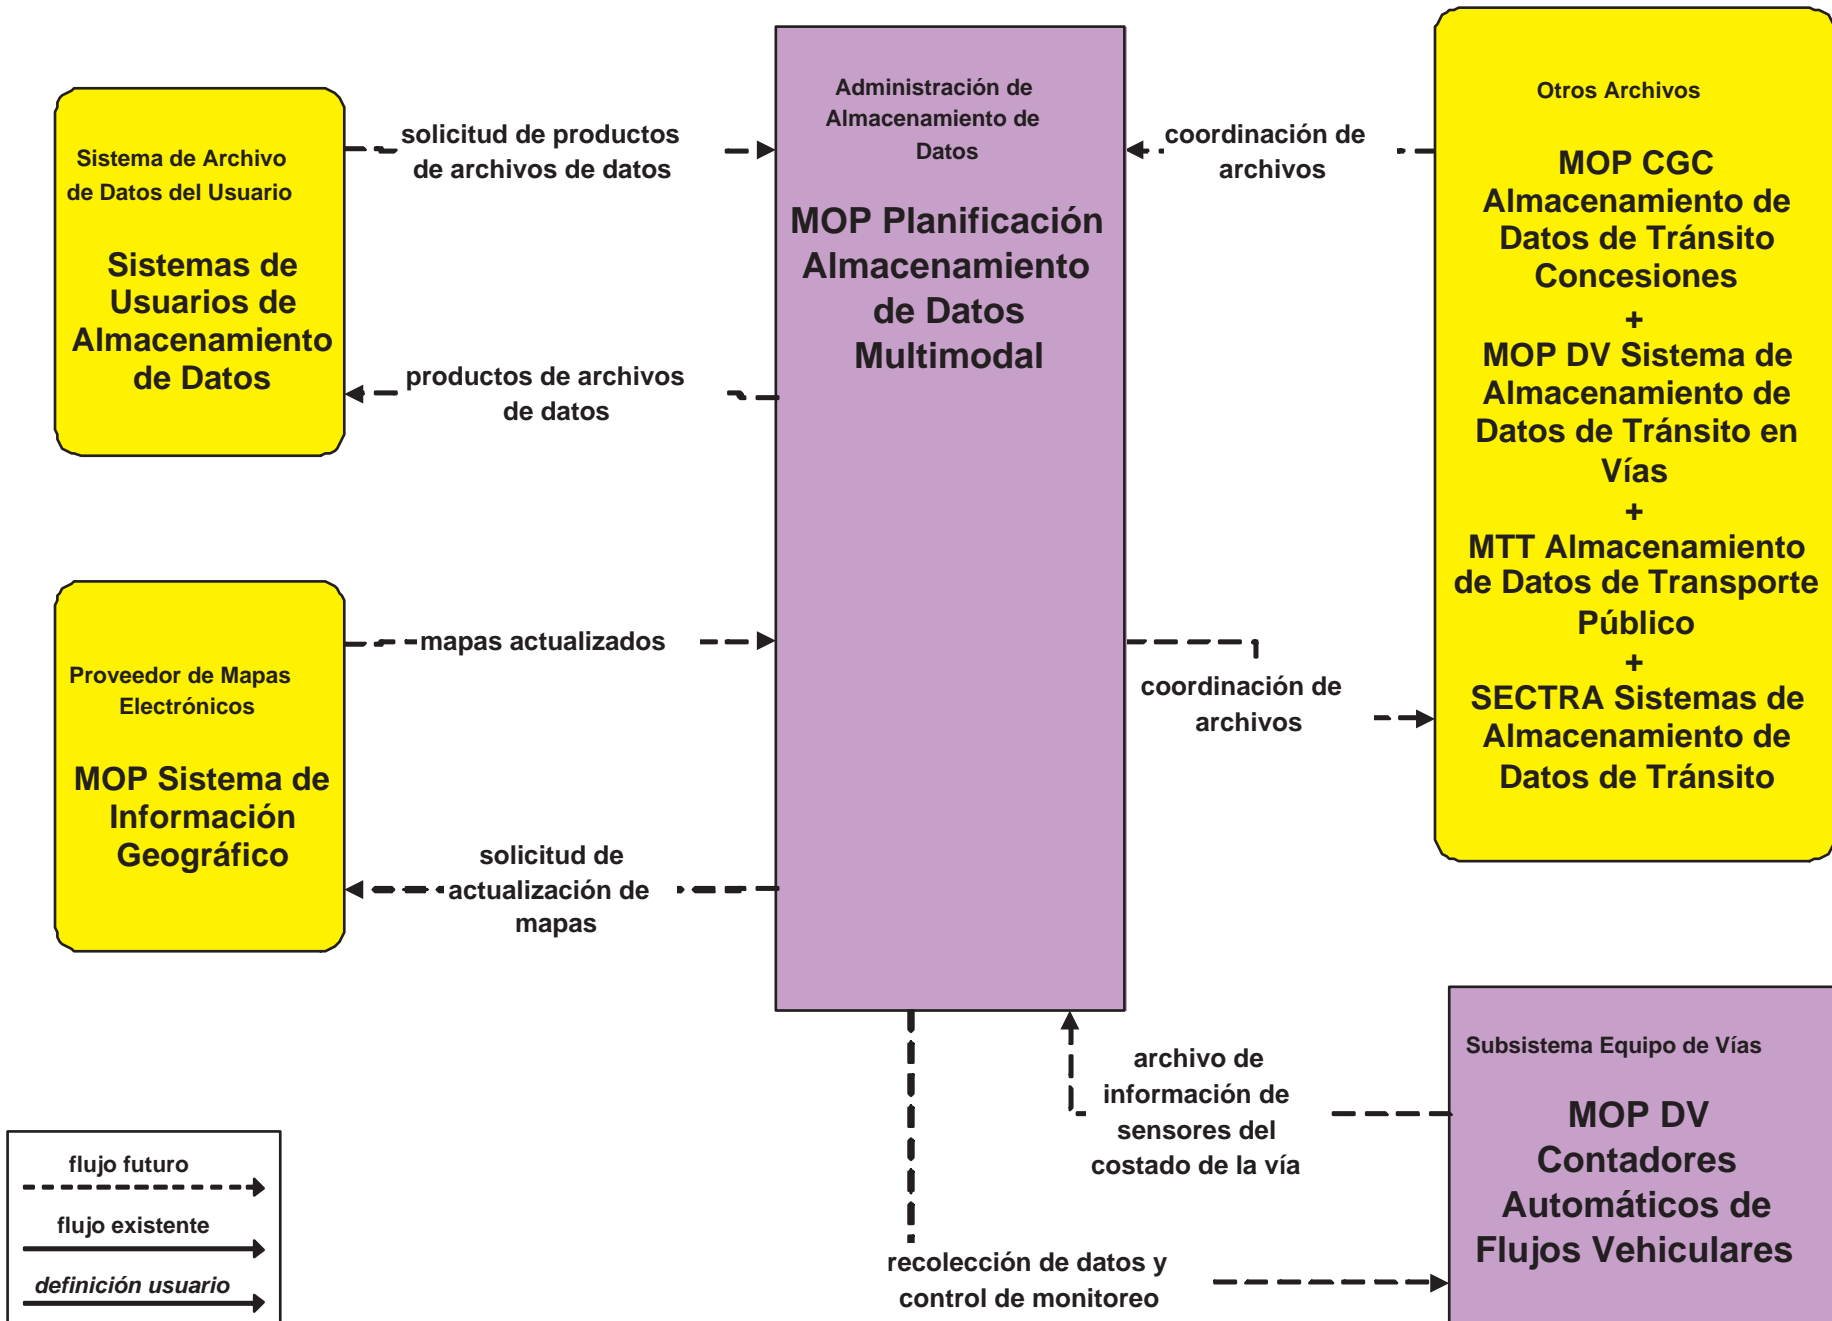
Sistema de Archivo de Datos del Usuario

Sistemas de Usuarios de Almacenamiento de Datos

solicitud de productos de archivos de datos

productos de archivos de datos

Administración de Almacenamiento de Datos

MOP Planificación Almacenamiento de Datos Multimodal

coordinación de archivos

Otros Archivos

MOP CGC Almacenamiento de Datos de Tránsito Concesiones
+
MOP DV Sistema de Almacenamiento de Datos de Tránsito en Vías
+
MTT Almacenamiento de Datos de Transporte Público
+
SECTRA Sistemas de Almacenamiento de Datos de Tránsito

Proveedor de Mapas Electrónicos

MOP Sistema de Información Geográfico

mapas actualizados

solicitud de actualización de mapas

coordinación de archivos

archivo de información de sensores del costado de la vía

Subsistema Equipo de Vías

MOP DV Contadores Automáticos de Flujos Vehiculares

recolección de datos y control de monitoreo

flujo futuro

flujo existente

definición usuario